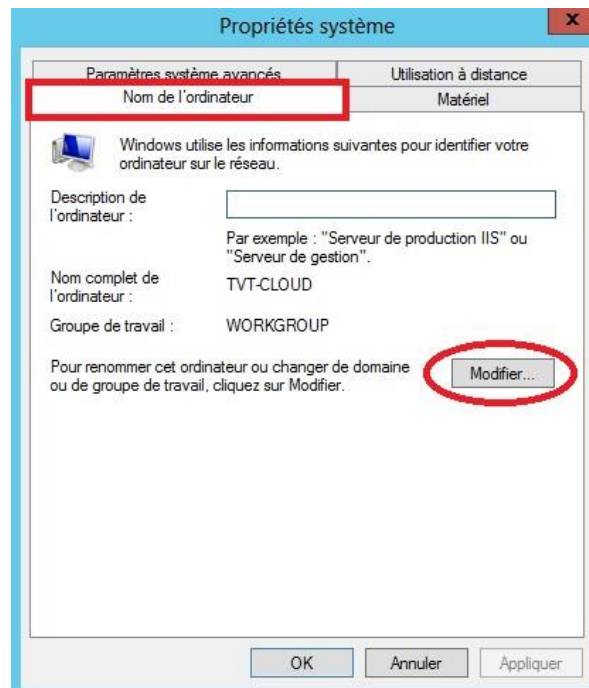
Propriétés système

x

Paramètres système avancés

Utilisation à distance

Nom de l'ordinateur

Matériel

Windows utilise les informations suivantes pour identifier votre ordinateur sur le réseau.

Description de l'ordinateur :

Par exemple : "Serveur de production IIS" ou "Serveur de gestion".

Nom complet de l'ordinateur :

TVT-CLOUD

Groupe de travail :

WORKGROUP

Pour renommer cet ordinateur ou changer de domaine ou de groupe de travail, cliquez sur Modifier.

Modifier...

OK

Annuler

Appliquer